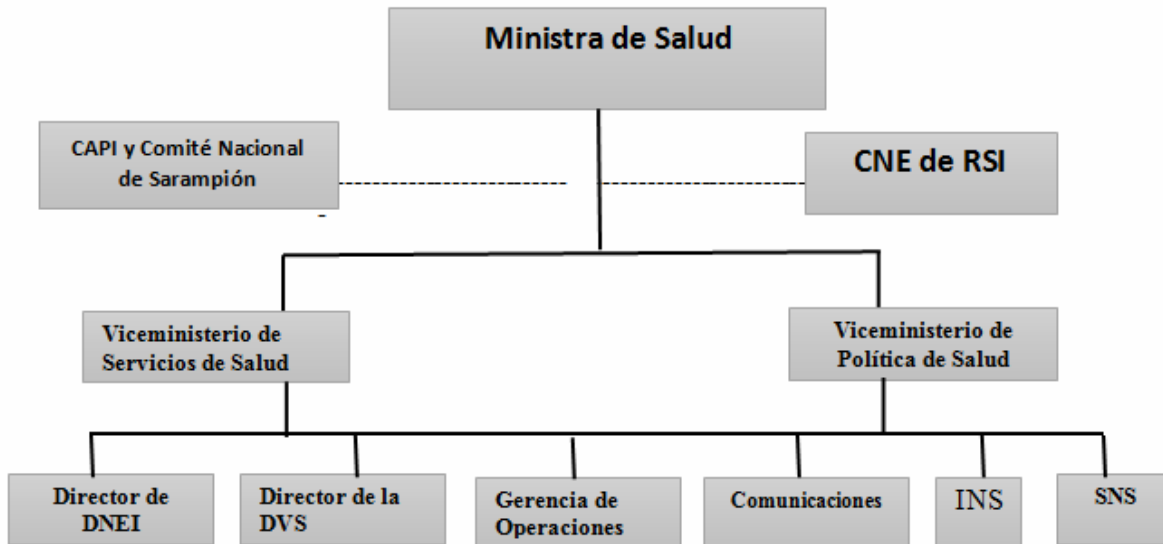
Ministra de Salud

CAPI y Comité Nacional de Sarampión

CNE de RSI

Viceministerio de Servicios de Salud

Viceministerio de Política de Salud

Director de DNEI

Director de la DVS

Gerencia de Operaciones

Comunicaciones

INS

SNS